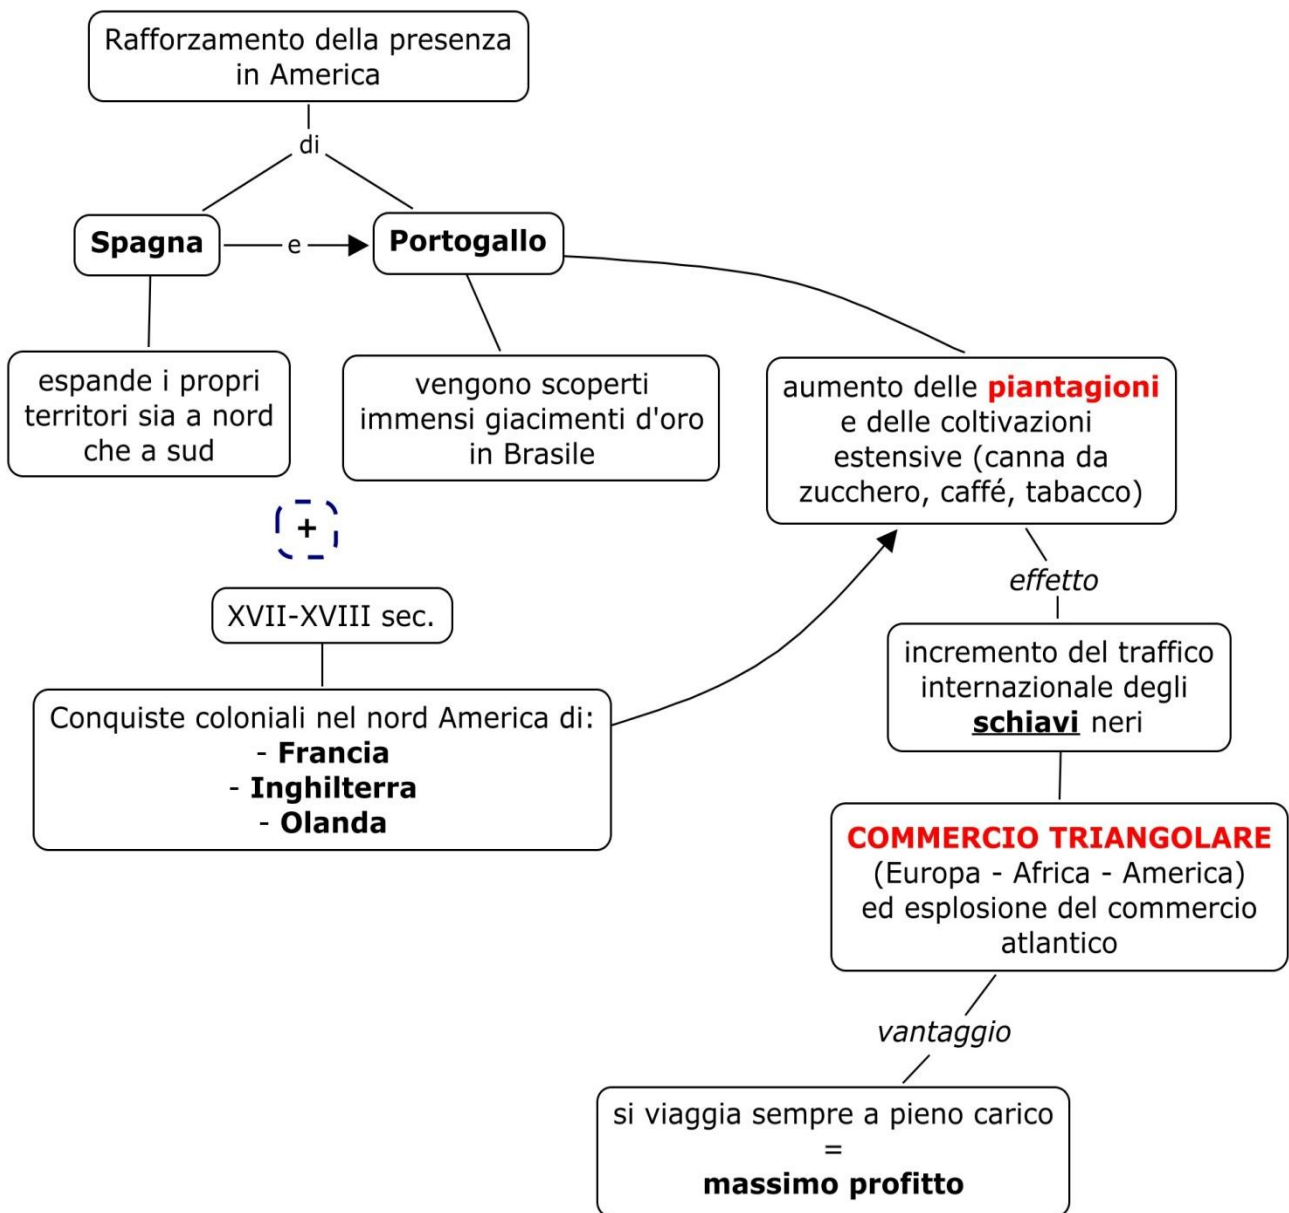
Rafforzamento della presenza in America

di

Spagna

e

Portogallo

espande i propri territori sia a nord che a sud

vengono scoperti immensi giacimenti d'oro in Brasile

aumento delle piantagioni e delle coltivazioni estensive (canna da zucchero, caffé, tabacco)

+

XVII-XVIII sec.

Conquiste coloniali nel nord America di:
- Francia
- Inghilterra
- Olanda

effetto

incremento del traffico internazionale degli schiavi neri

COMMERCIO TRIANGOLARE (Europa - Africa - America) ed esplosione del commercio atlantico

vantaggio

si viaggia sempre a pieno carico
=
massimo profitto